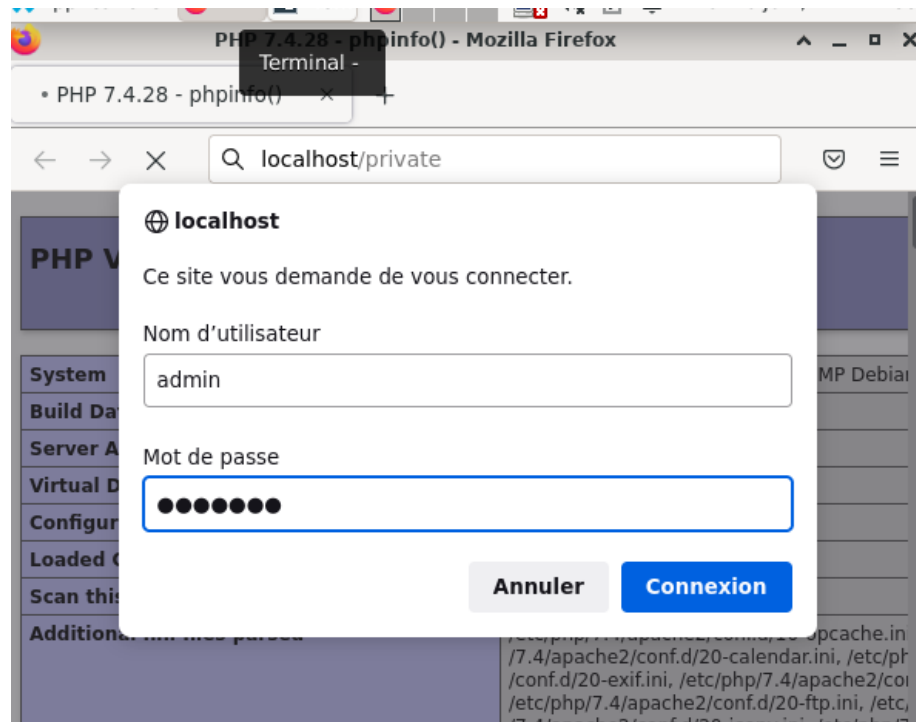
PHP 7.4.28 - phpinfo() - Mozilla Firefox

Terminal -

• PHP 7.4.28 - phpinfo() ×

+

localhost/private

PHP V

System

MP Debia

Build Da

Server A

Virtual D

Configur

Loaded C

Scan this

Additional .ini files parsed

/etc/php/7.4/apache2/conf.d/10-opcache.ini /7.4/apache2/conf.d/20-calendar.ini, /etc/ph /conf.d/20-exif.ini, /etc/php/7.4/apache2/co /etc/php/7.4/apache2/conf.d/20-ftp.ini, /etc,

localhost

Ce site vous demande de vous connecter.

Nom d’utilisateur

admin

Mot de passe

●●●●●●●

Annuler

Connexion